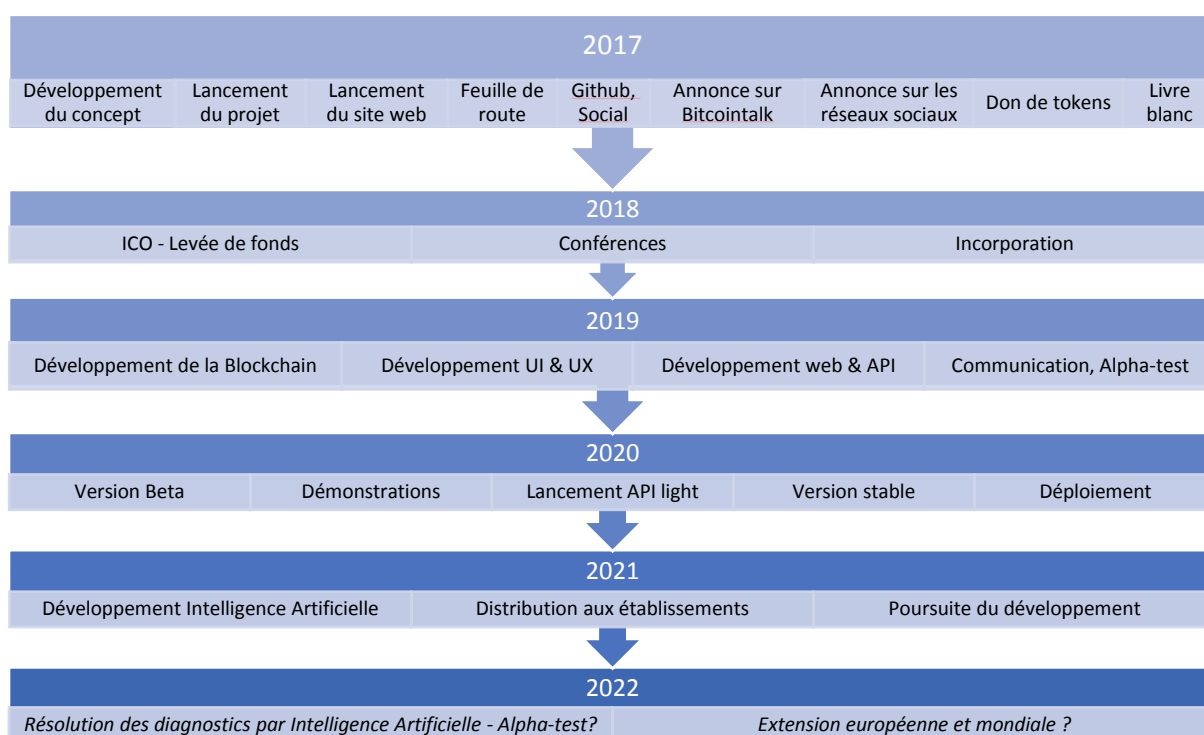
2017

| Développement du concept | Lancement du projet | Lancement du site web | Feuille de route | Github, Social | Annonce sur Bitcointalk | Annonce sur les réseaux sociaux | Don de tokens | Livre blanc |
|---|---|---|---|---|---|---|---|---|

2018

| ICO - Levée de fonds | Conférences | Incorporation |
|---|---|---|

2019

| Développement de la Blockchain | Développement UI & UX | Développement web & API | Communication, Alpha-test |
|---|---|---|---|

2020

| Version Beta | Démonstrations | Lancement API light | Version stable | Déploiement |
|---|---|---|---|---|

2021

| Développement Intelligence Artificielle | Distribution aux établissements | Poursuite du développement |
|---|---|---|

2022

| *Résolution des diagnostics par Intelligence Artificielle - Alpha-test?* | *Extension européenne et mondiale ?* |
|---|---|